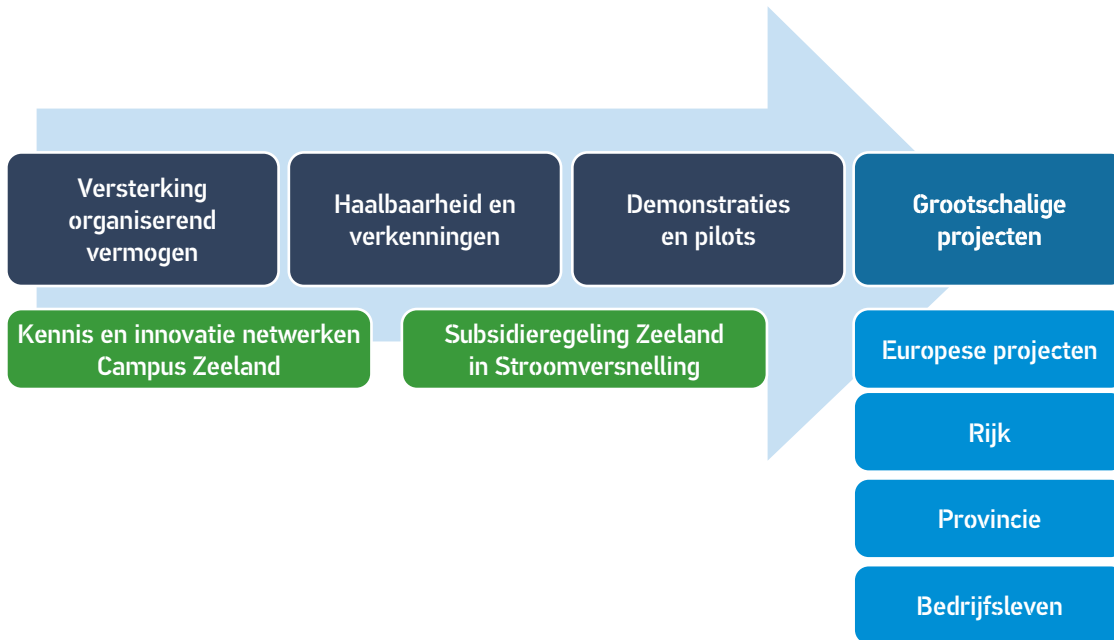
Versterking organiserend vermogen

Haalbaarheid en verkenningen

Demonstraties en pilots

Grootschalige projecten

Kennis en innovatie netwerken Campus Zeeland

Subsidieregeling Zeeland in Stroomversnelling

Europese projecten

Rijk

Provincie

Bedrijfsleven